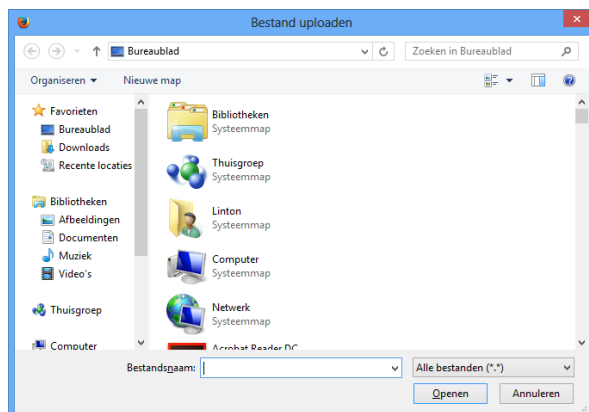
Bestand uploaden

Bureaublad

Zoeken in Bureaublad

Organiseren ▾ Nieuwe map

Favorieten
Bureaublad
Downloads
Recente locaties

Bibliotheken
Afbeeldingen
Documenten
Muziek
Video's

Thuisgroep

Computer

Bibliotheken
Systeemmap

Thuisgroep
Systeemmap

Linton
Systeemmap

Computer
Systeemmap

Netwerk
Systeemmap

Acrobat Reader DC

Bestandsnaam:

Alle bestanden (*.*)

Openen

Annuleren